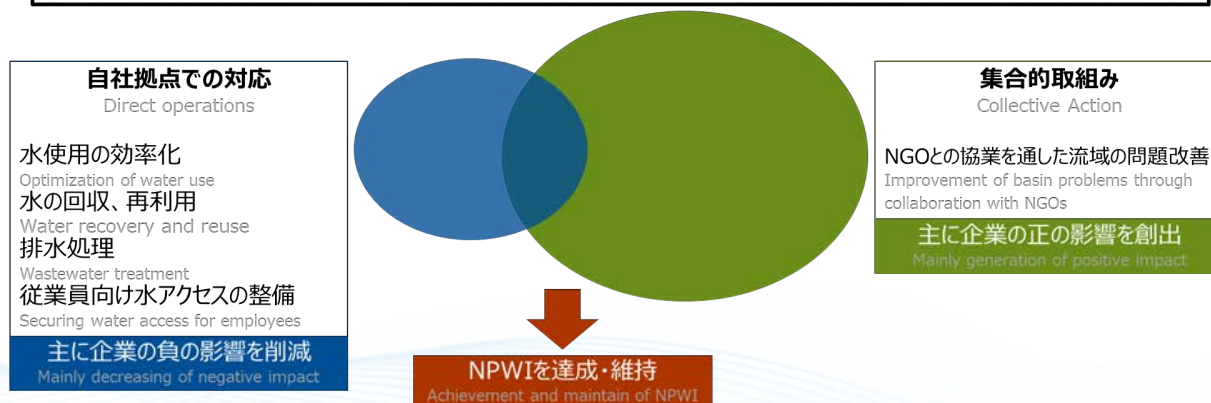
自社拠点での対応
Direct operations

水使用の効率化
Optimization of water use
水の回収、再利用
Water recovery and reuse
排水処理
Wastewater treatment
従業員向け水アクセスの整備
Securing water access for employees

主に企業の負の影響を削減
Mainly decreasing of negative impact

NPWIを達成・維持
Achievement and maintain of NPWI

集合的取組み
Collective Action

NGOとの協業を通した流域の問題改善
Improvement of basin problems through collaboration with NGOs

主に企業の正の影響を創出
Mainly generation of positive impact